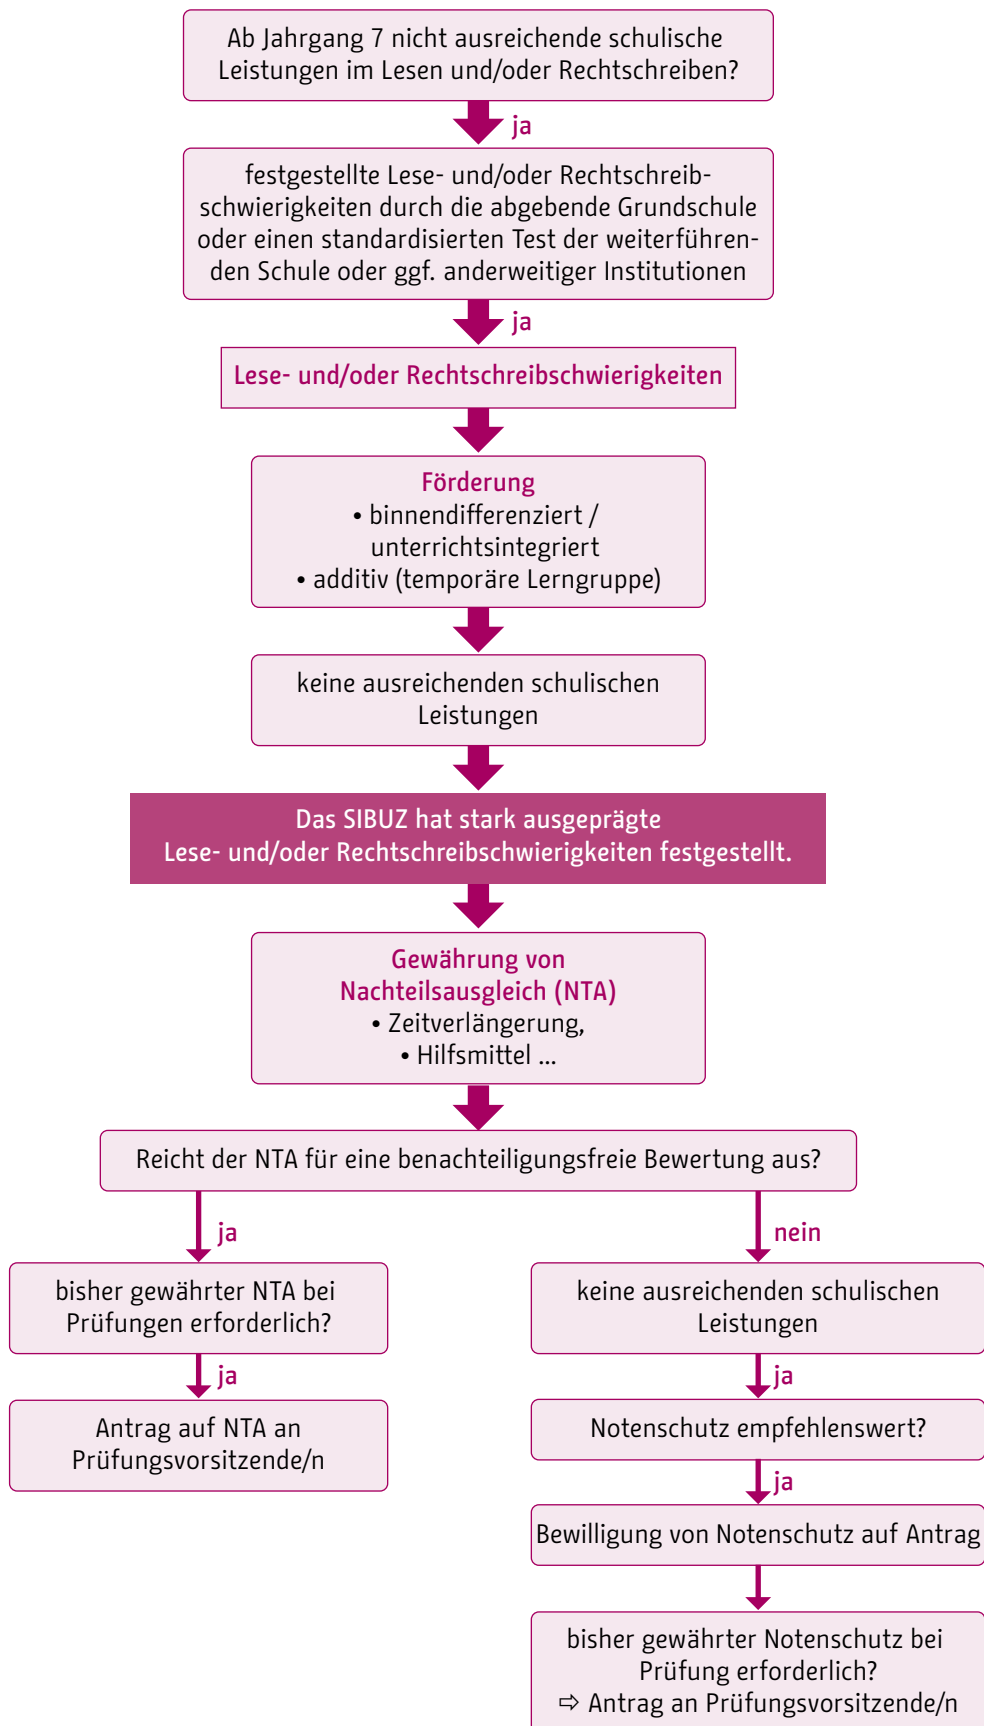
Ab Jahrgang 7 nicht ausreichende schulische Leistungen im Lesen und/oder Rechtschreiben?

ja

festgestellte Lese- und/oder Rechtschreibschwierigkeiten durch die abgebende Grundschule oder einen standardisierten Test der weiterführenden Schule oder ggf. anderweitiger Institutionen

ja

Lese- und/oder Rechtschreibschwierigkeiten

Förderung
• binnendifferenziert / unterrichtsintegriert
• additiv (temporäre Lerngruppe)

keine ausreichenden schulischen Leistungen

Das SIBUZ hat stark ausgeprägte Lese- und/oder Rechtschreibschwierigkeiten festgestellt.

Gewährung von Nachteilsausgleich (NTA)
• Zeitverlängerung,
• Hilfsmittel ...

Reicht der NTA für eine benachteiligungsfreie Bewertung aus?

ja

bisher gewährter NTA bei Prüfungen erforderlich?

ja

Antrag auf NTA an Prüfungsvorsitzende/n

nein

keine ausreichenden schulischen Leistungen

ja

Notenschutz empfehlenswert?

ja

Bewilligung von Notenschutz auf Antrag

bisher gewährter Notenschutz bei Prüfung erforderlich?
⇨ Antrag an Prüfungsvorsitzende/n